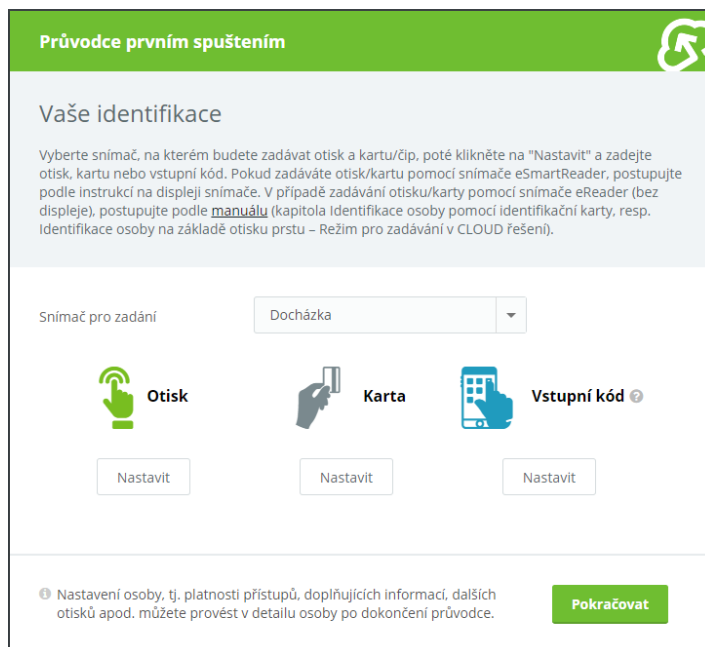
Průvodce prvním spuštením

Vaše identifikace

Vyberte snímač, na kterém budete zadávat otisk a kartu/čip, poté klikněte na "Nastavit" a zadejte otisk, kartu nebo vstupní kód. Pokud zadáváte otisk/kartu pomocí snímače eSmartReader, postupujte podle instrukcí na displeji snímače. V případě zadávání otisku/karty pomocí snímače eReader (bez displeje), postupujte podle manuálu (kapitola Identifikace osoby pomocí identifikační karty, resp. Identifikace osoby na základě otisku prstu – Režim pro zadávání v CLOUD řešení).

Snímač pro zadání

Docházka

Otisk

Karta

Vstupní kód

Nastavit

Nastavit

Nastavit

Nastavení osoby, tj. platnosti přístupů, doplňujících informací, dalších otisků apod. můžete provést v detailu osoby po dokončení průvodce.

Pokračovat